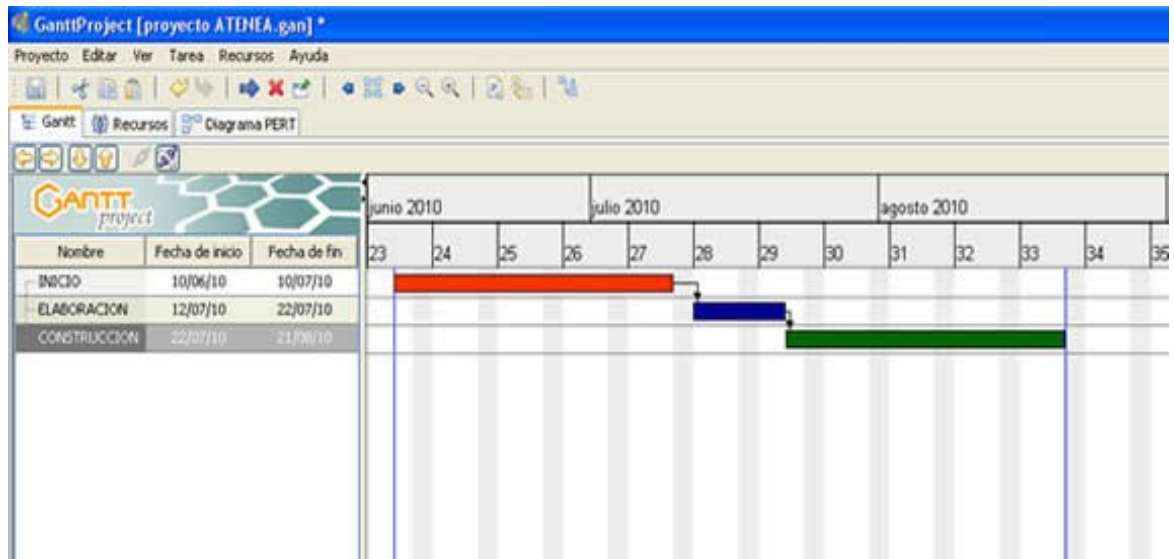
GanttProject [proyecto ATENEA.gan] *

Proyecto Editar Ver Tarea Recursos Ayuda

Gantt Recursos Diagrama PERT

GANTT project

| Nombre | Fecha de inicio | Fecha de fin |
|---|---|---|
| INICIO | 10/06/10 | 10/07/10 |
| ELABORACION | 12/07/10 | 22/07/10 |
| CONSTRUCCION | 22/07/10 | 21/08/10 |

junio 2010 julio 2010 agosto 2010

23 24 25 26 27 28 29 30 31 32 33 34 35